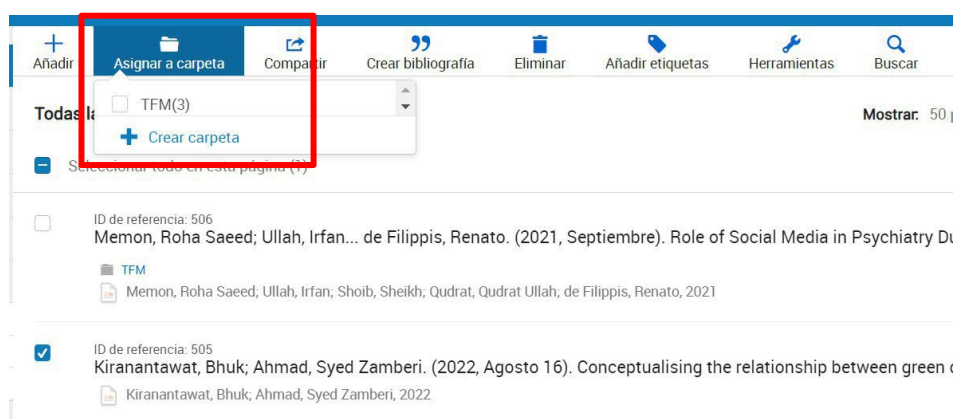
Añadir Asignar a carpeta Compartir Crear bibliografía Eliminar Añadir etiquetas Herramientas Buscar

Todas l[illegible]

TFM(3)

Crear carpeta

Mostrar: 50 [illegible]

Seleccionar todo en esta página (1)

ID de referencia: 506
Memon, Roha Saeed; Ullah, Irfan... de Filippis, Renato. (2021, Septiembre). Role of Social Media in Psychiatry Du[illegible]

TFM

Memon, Roha Saeed; Ullah, Irfan; Shoib, Sheikh; Qudrat, Qudrat Ullah; de Filippis, Renato, 2021

ID de referencia: 505
Kiranantawat, Bhuk; Ahmad, Syed Zamberi. (2022, Agosto 16). Conceptualising the relationship between green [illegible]

Kiranantawat, Bhuk; Ahmad, Syed Zamberi, 2022